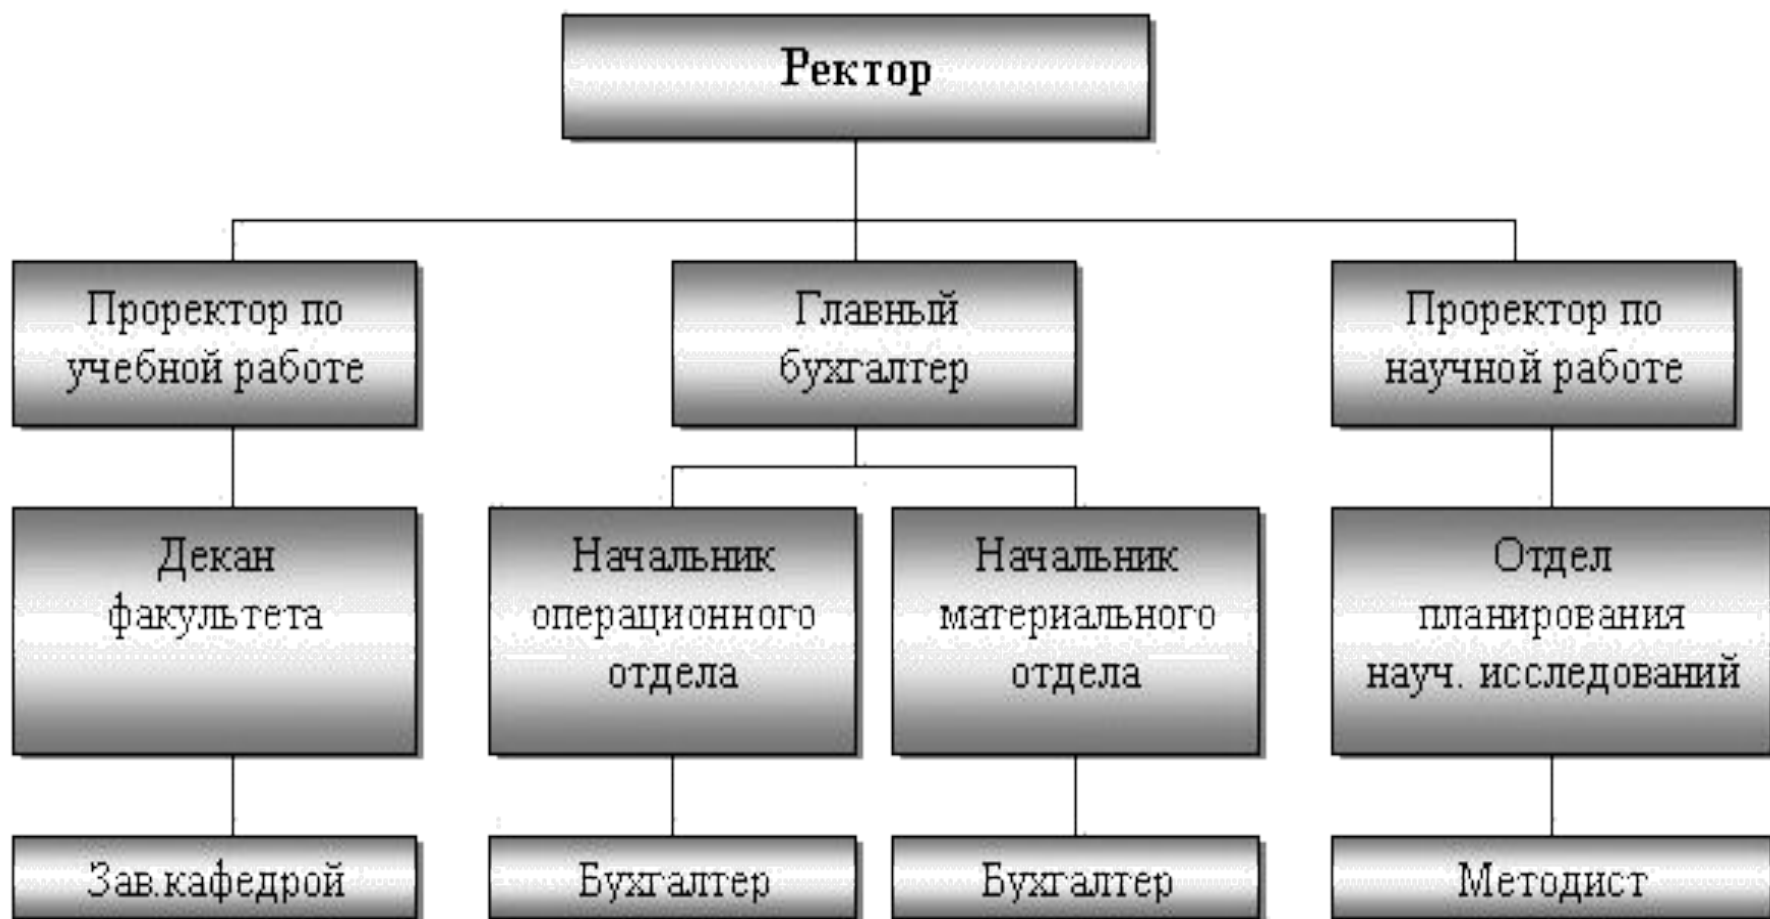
Ректор

Проректор по учебной работе

Главный бухгалтер

Проректор по научной работе

Декан факультета

Начальник операционного отдела

Начальник материального отдела

Отдел планирования науч. исследований

Зав.кафедрой

Бухгалтер

Бухгалтер

Методист